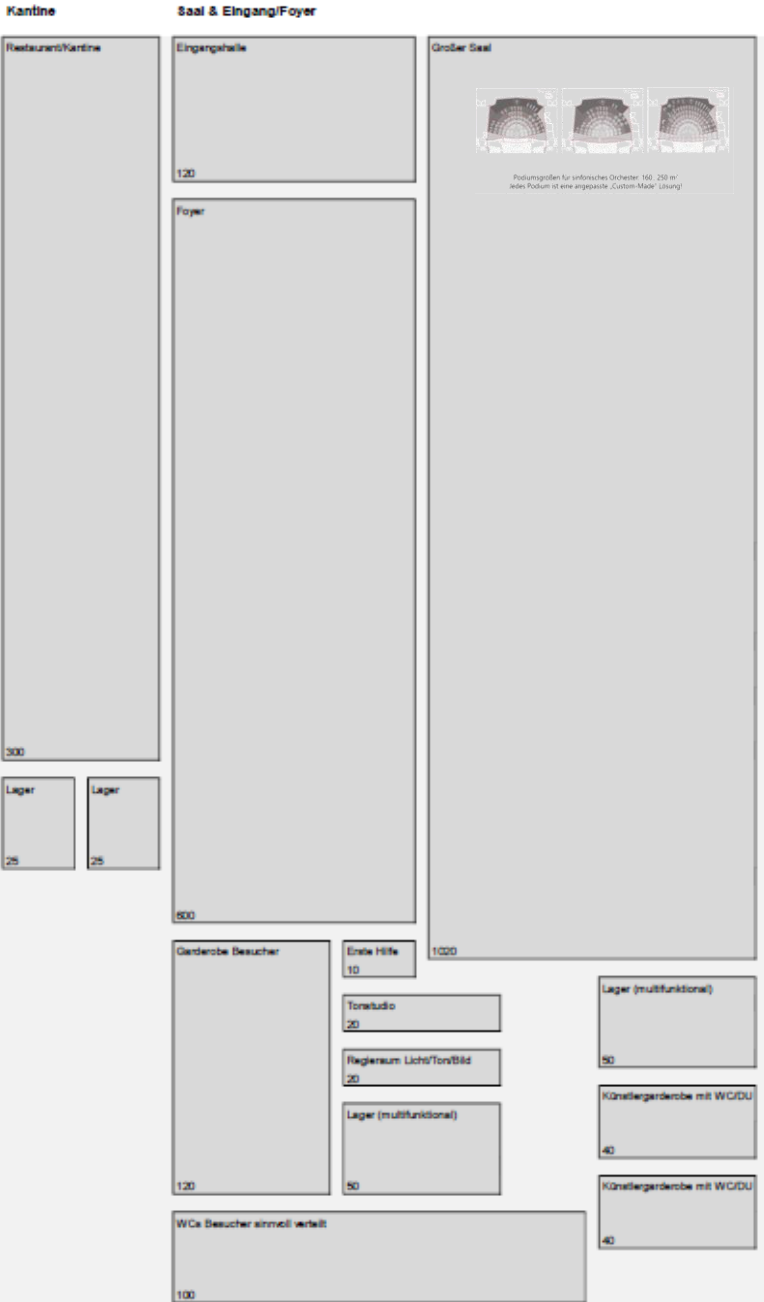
Kantine

Saal & Eingang/Foyer

Restaurant/Kantine

300

Lager

25

Lager

25

Eingangshalle

120

Foyer

600

Großer Saal

Podiumsgrößen für sinfonisches Orchester: 160 - 250 m²
Jedes Podium ist eine angepasste „Custom-Made" Lösung!

1020

Garderobe Besucher

120

Erste Hilfe

10

Tonstudio

20

Regieraum Licht/Ton/Bild

20

Lager (multifunktional)

50

Lager (multifunktional)

50

Künstlergarderobe mit WC/DU

40

Künstlergarderobe mit WC/DU

40

WCs Besucher sinnvoll verteilt

100